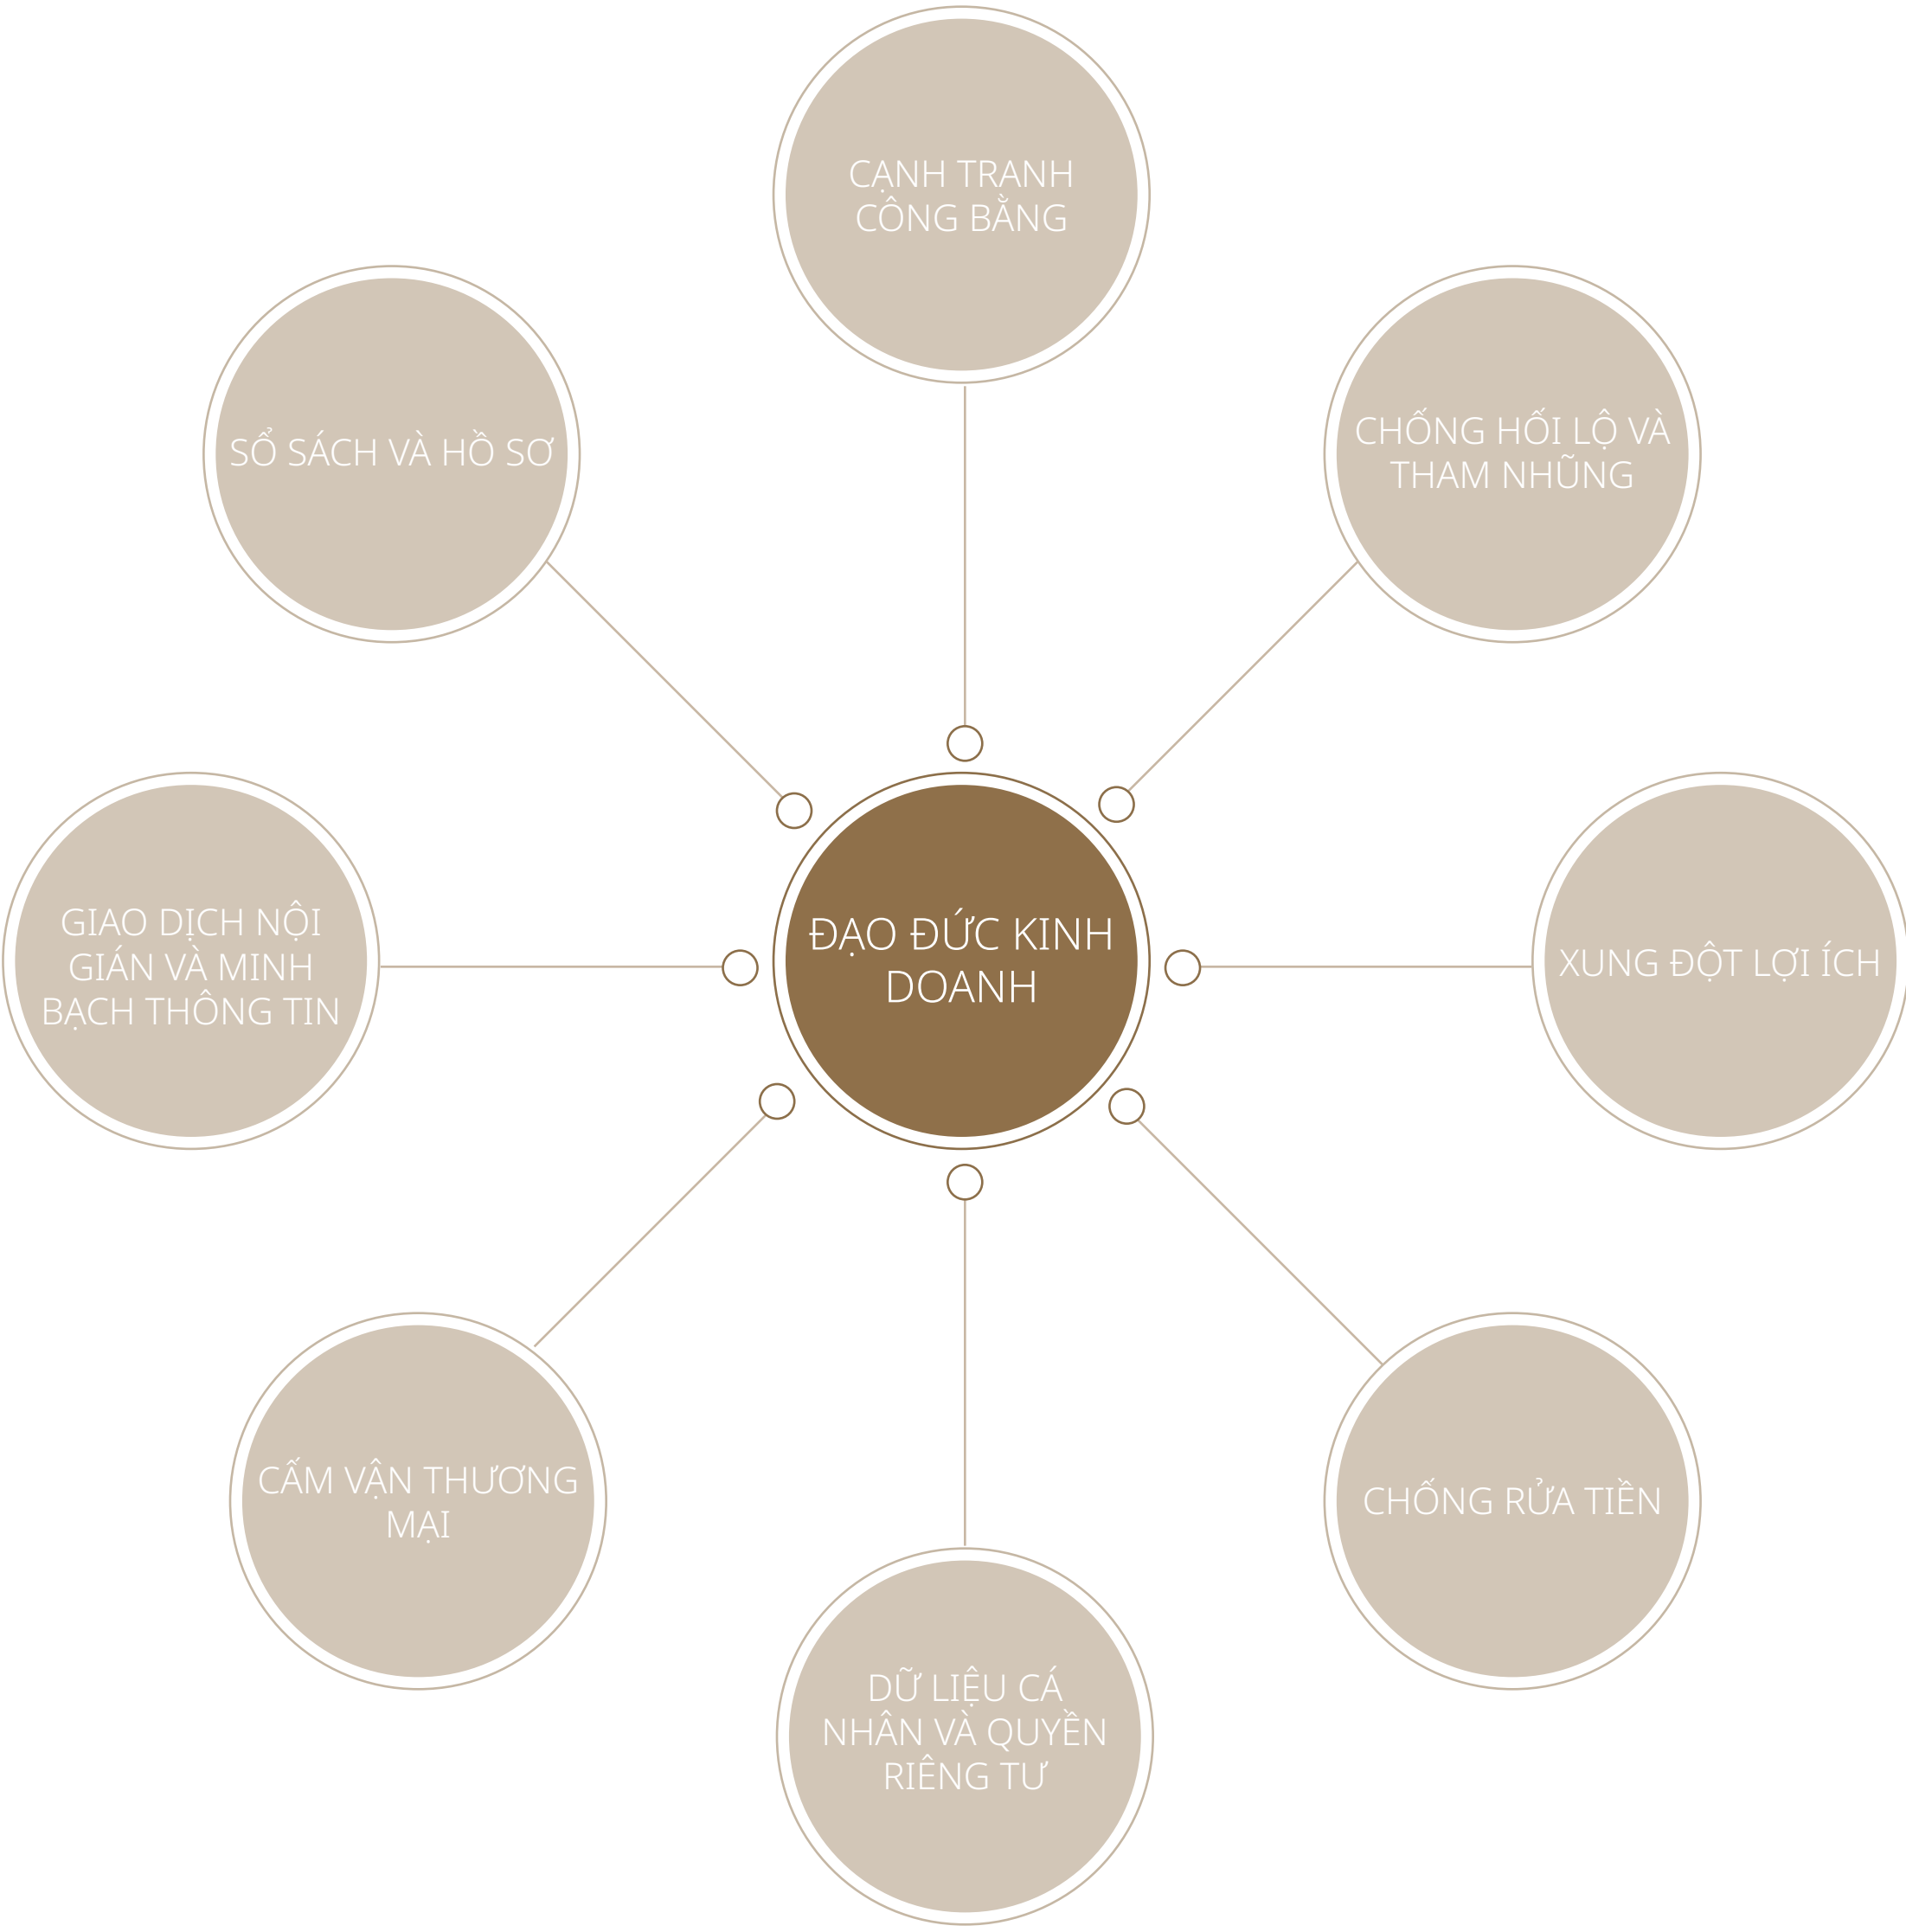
CẠNH TRANH CÔNG BẰNG

SỔ SÁCH VÀ HỒ SƠ

CHỐNG HỐI LỘ VÀ THAM NHŨNG

GIAO DỊCH NỘI GIÁN VÀ MINH BẠCH THÔNG TIN

ĐẠO ĐỨC KINH DOANH

XUNG ĐỘT LỢI ÍCH

CẤM VẬN THƯƠNG MẠI

CHỐNG RỬA TIỀN

DỮ LIỆU CÁ NHÂN VÀ QUYỀN RIÊNG TƯ